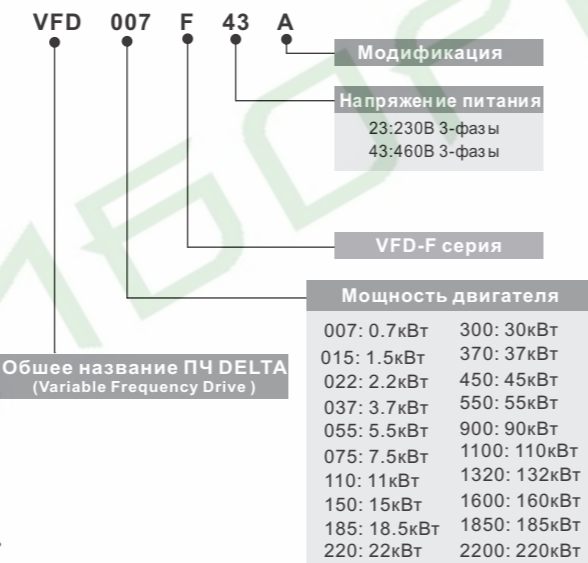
VFD 007 F 43 A

Модификация

Напряжение питания
23:230В 3-фазы
43:460В 3-фазы

VFD-F серия

Мощность двигателя

| | |
|---|---|
| 007: 0.7кВт | 300: 30кВт |
| 015: 1.5кВт | 370: 37кВт |
| 022: 2.2кВт | 450: 45кВт |
| 037: 3.7кВт | 550: 55кВт |
| 055: 5.5кВт | 900: 90кВт |
| 075: 7.5кВт | 1100: 110кВт |
| 110: 11кВт | 1320: 132кВт |
| 150: 15кВт | 1600: 160кВт |
| 185: 18.5кВт | 1850: 185кВт |
| 220: 22кВт | 2200: 220кВт |

Обшее название ПЧ DELTA
(Variable Frequency Drive )